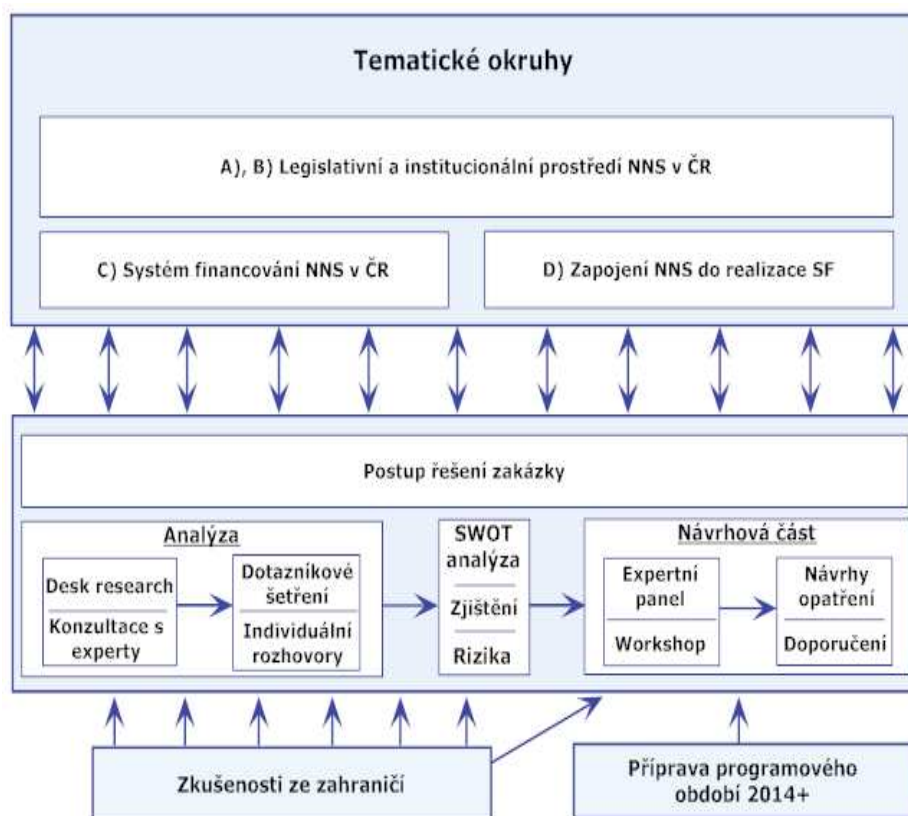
Tematické okruhy

A), B) Legislativní a institucionální prostředí NNS v ČR

C) Systém financování NNS v ČR

D) Zapojení NNS do realizace SF

Postup řešení zakázky

Analýza

Desk research

Konzultace s experty

Dotazníkové šetření

Individuální rozhovory

SWOT analýza

Zjištění

Rizika

Návrhová část

Expertní panel

Workshop

Návrhy opatření

Doporučení

Zkušenosti ze zahraničí

Příprava programového období 2014+